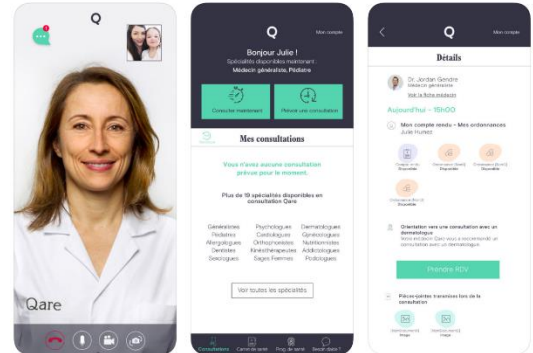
Q

Qare

Q
Mon compte
Bonjour Julie !
Spécialités disponibles maintenant :
Médecin généraliste, Pédiatre
Consulter maintenant
Prévoir une consultation
Mes consultations
Vous n'avez aucune consultation prévue pour le moment.
Plus de 19 spécialités disponibles en consultation Qare

Généralistes
Pédiatres
Allergologues
Dentistes
Sexologues

Psychologues
Cardiologues
Orthophonistes
Kinésithérapeutes
Sages Femmes

Dermatologues
Gynécologues
Nutritionnistes
Addictologues
Podologues

Voir toutes les spécialités
Consultations
Carnet de santé
Prog. de santé
Besoin d'aide ?

Q
Mon compte
Détails
Dr. Jordan Gendre
Médecin généraliste
Voir la fiche médecin
Aujourd'hui - 15h00
Mon compte rendu - Mes ordonnances
Julie Hureau
Compte rendu
Disponible
Ordonnance
Disponible
Ordonnance
Disponible
Ordonnance
Disponible
Orientation vers une consultation avec un dermatologue
Notre médecin Qare vous a recommandé un consultation avec un dermatologue
Prendre RDV
Pièces-jointes transmises lors de la consultation
Image
Image